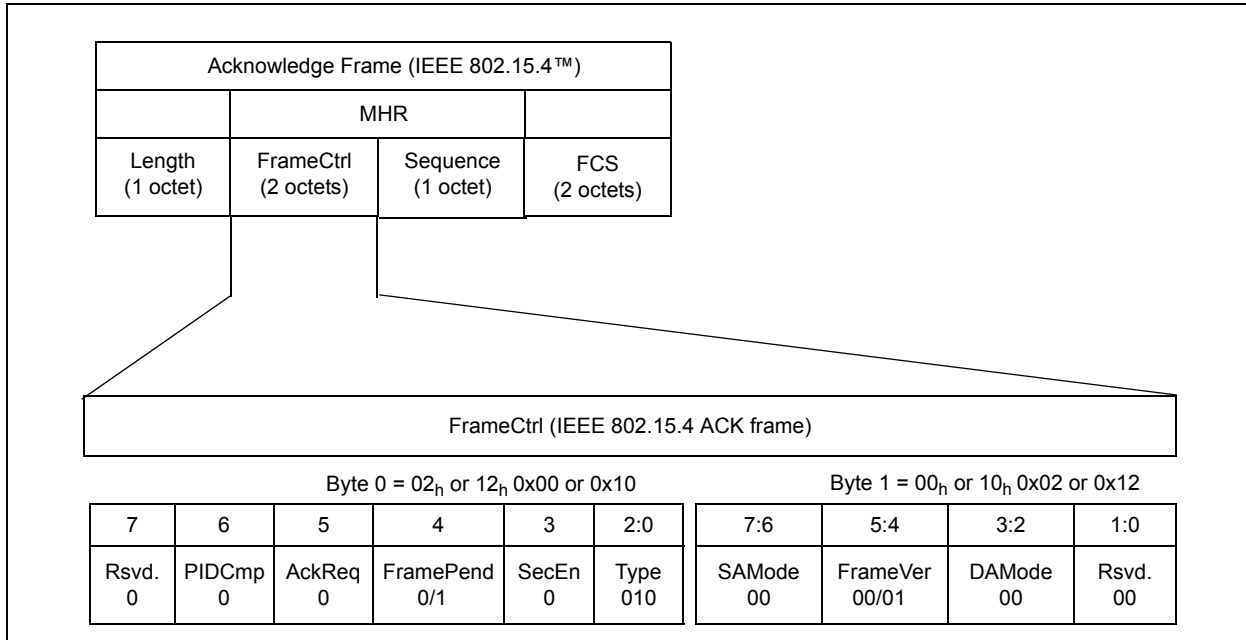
| Acknowledge Frame (IEEE 802.15.4™) | | | |
|---|---|---|---|
| | MHR | | |
| Length (1 octet) | FrameCtrl (2 octets) | Sequence (1 octet) | FCS (2 octets) |

FrameCtrl (IEEE 802.15.4 ACK frame)

Byte 0 = $02_h$ or $12_h$ 0x00 or 0x10

| 7 | 6 | 5 | 4 | 3 | 2:0 |
|---|---|---|---|---|---|
| Rsvd. 0 | PIDCmp 0 | AckReq 0 | FramePend 0/1 | SecEn 0 | Type 010 |

Byte 1 = $00_h$ or $10_h$ 0x02 or 0x12

| 7:6 | 5:4 | 3:2 | 1:0 |
|---|---|---|---|
| SAMode 00 | FrameVer 00/01 | DAMode 00 | Rsvd. 00 |